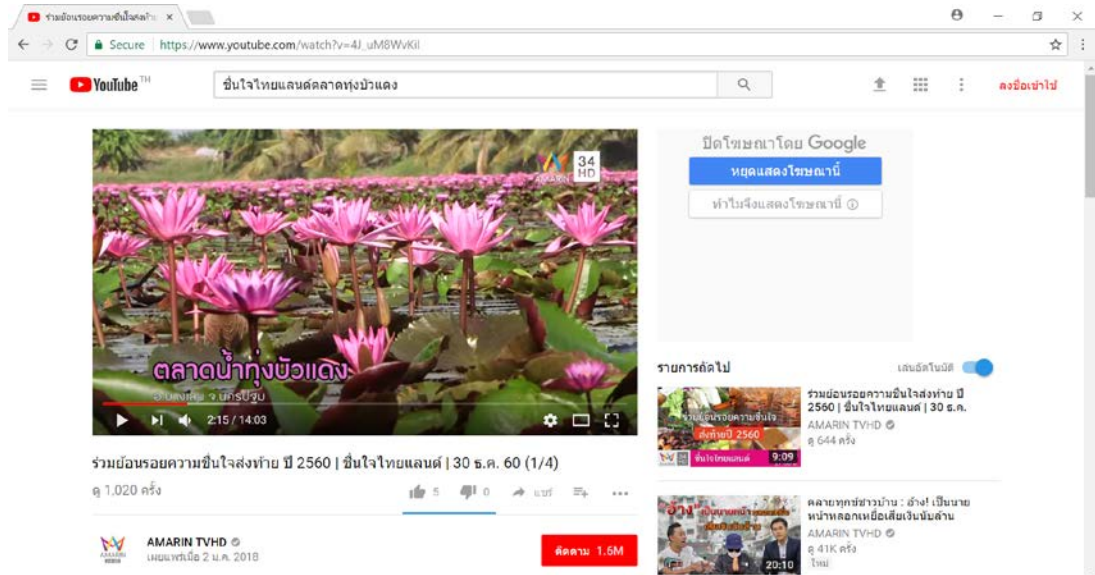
ร่วมย้อนรอยความชื่นใจส่งท้า ×

Secure | https://www.youtube.com/watch?v=4J_uM8WvKiI

YouTube TH

ชื่นใจไทยแลนด์ตลาดทุ่งบัวแดง

ลงชื่อเข้าใช้

34 HD
AMARIN

ตลาดน้ำทุ่งบัวแดง
อ.บางเลน จ.นครปฐม

2:15 / 14:03

ปิดโฆษณาโดย Google

หยุดแสดงโฆษณานี้

ทำไมจึงแสดงโฆษณานี้ ⓘ

รายการถัดไป

เล่นอัตโนมัติ

ร่วมย้อนรอยความชื่นใจส่งท้าย ปี 2560 | ชื่นใจไทยแลนด์ | 30 ธ.ค.

AMARIN TVHD

ดู 644 ครั้ง

ร่วมย้อนรอยความชื่นใจ ส่งท้ายปี 2560

ชื่นใจไทยแลนด์

9:09

ร่วมย้อนรอยความชื่นใจส่งท้าย ปี 2560 | ชื่นใจไทยแลนด์ | 30 ธ.ค. 60 (1/4)

ดู 1,020 ครั้ง

5

0

แชร์

AMARIN TVHD

เผยแพร่เมื่อ 2 ม.ค. 2018

ติดตาม 1.5M

คลายทุกข์ชาวบ้าน : อ้าง! เป็นนาย หน้าหลอกเหยื่อเสียเงินนับล้าน

AMARIN TVHD

ดู 41K ครั้ง

ใหม่

อ้าง!

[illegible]

20:10